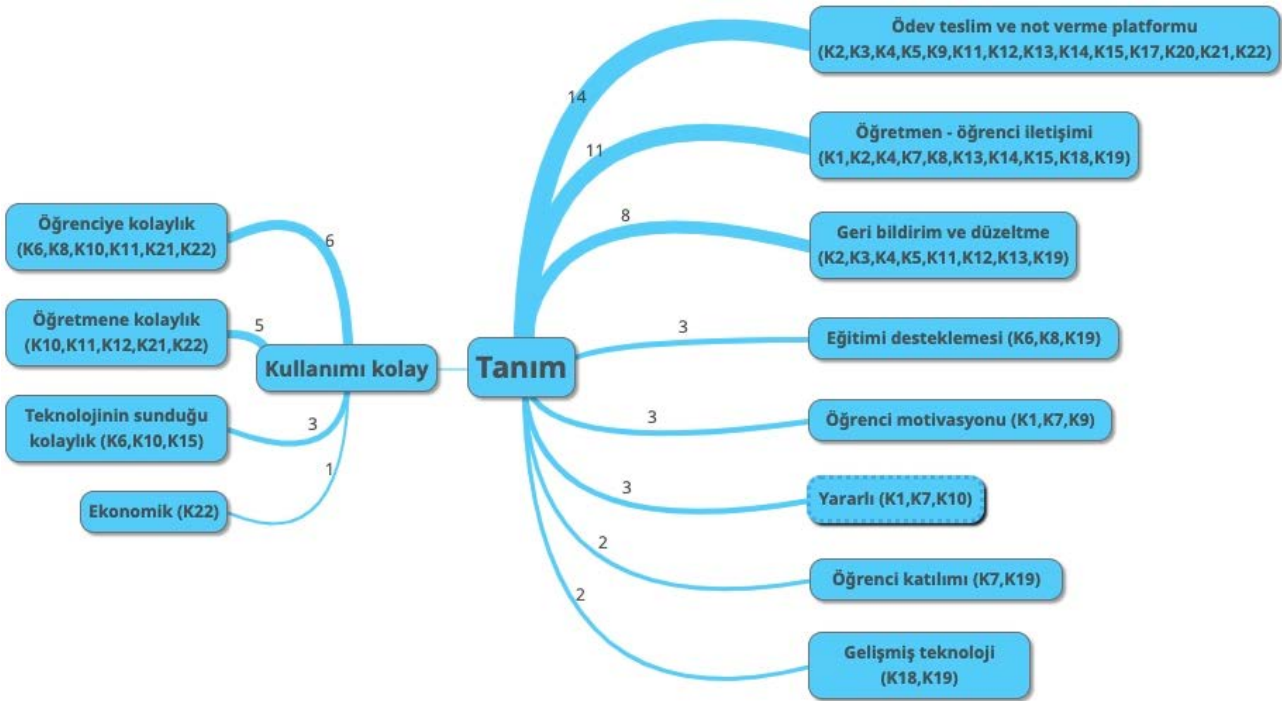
Tanım

14
Ödev teslim ve not verme platformu (K2,K3,K4,K5,K9,K11,K12,K13,K14,K15,K17,K20,K21,K22)

11
Öğretmen - öğrenci iletişimi (K1,K2,K4,K7,K8,K13,K14,K15,K18,K19)

8
Geri bildirim ve düzeltme (K2,K3,K4,K5,K11,K12,K13,K19)

3
Eğitimi desteklemesi (K6,K8,K19)

3
Öğrenci motivasyonu (K1,K7,K9)

3
Yararlı (K1,K7,K10)

2
Öğrenci katılımı (K7,K19)

2
Gelişmiş teknoloji (K18,K19)

Kullanımı kolay

6
Öğrenciye kolaylık (K6,K8,K10,K11,K21,K22)

5
Öğretmene kolaylık (K10,K11,K12,K21,K22)

3
Teknolojinin sunduğu kolaylık (K6,K10,K15)

1
Ekonomik (K22)